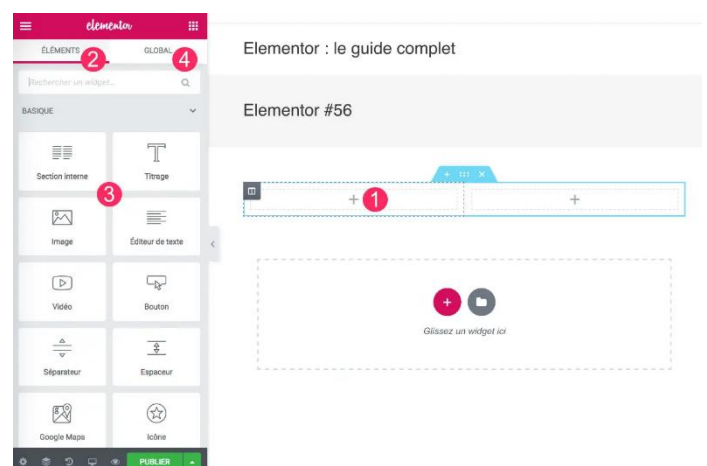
elementor

ÉLÉMENTS 2 GLOBAL 4

Rechercher un widget...

BASIQUE

Section interne

Titrage

3

Image

Éditeur de texte

Vidéo

Bouton

Séparateur

Espaceur

Google Maps

Icône

PUBLIER

Elementor : le guide complet

Elementor #56

+ 1

+

Glissez un widget ici